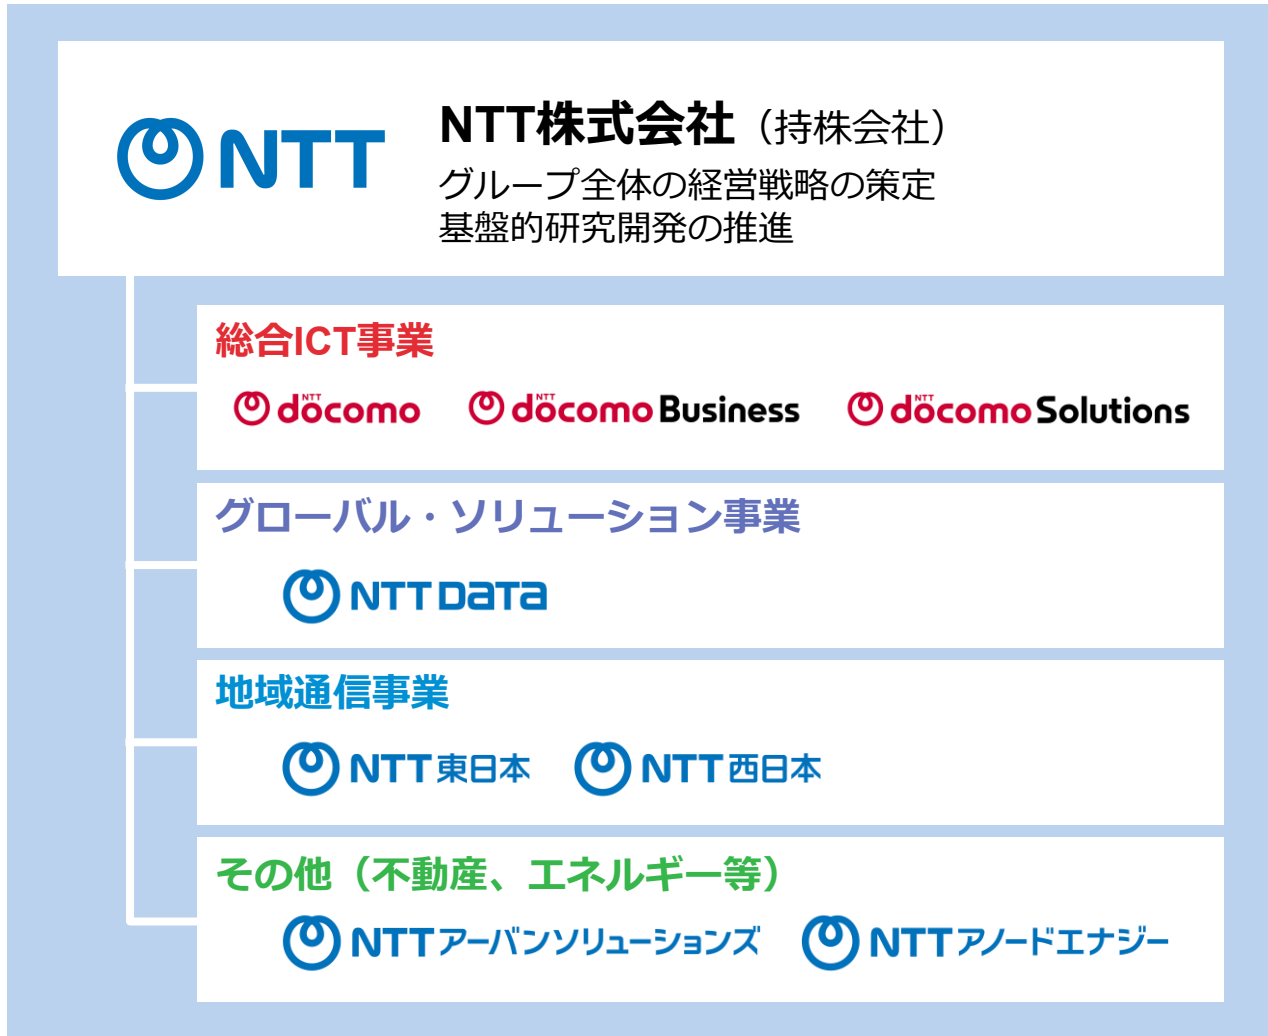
NTT

NTT株式会社（持株会社）
グループ全体の経営戦略の策定
基盤的研究開発の推進

総合ICT事業

NTT docomo　NTT docomo Business　NTT docomo Solutions

グローバル・ソリューション事業

NTT DATA

地域通信事業

NTT東日本　NTT西日本

その他（不動産、エネルギー等）

NTTアーバンソリューションズ　NTTアノードエナジー